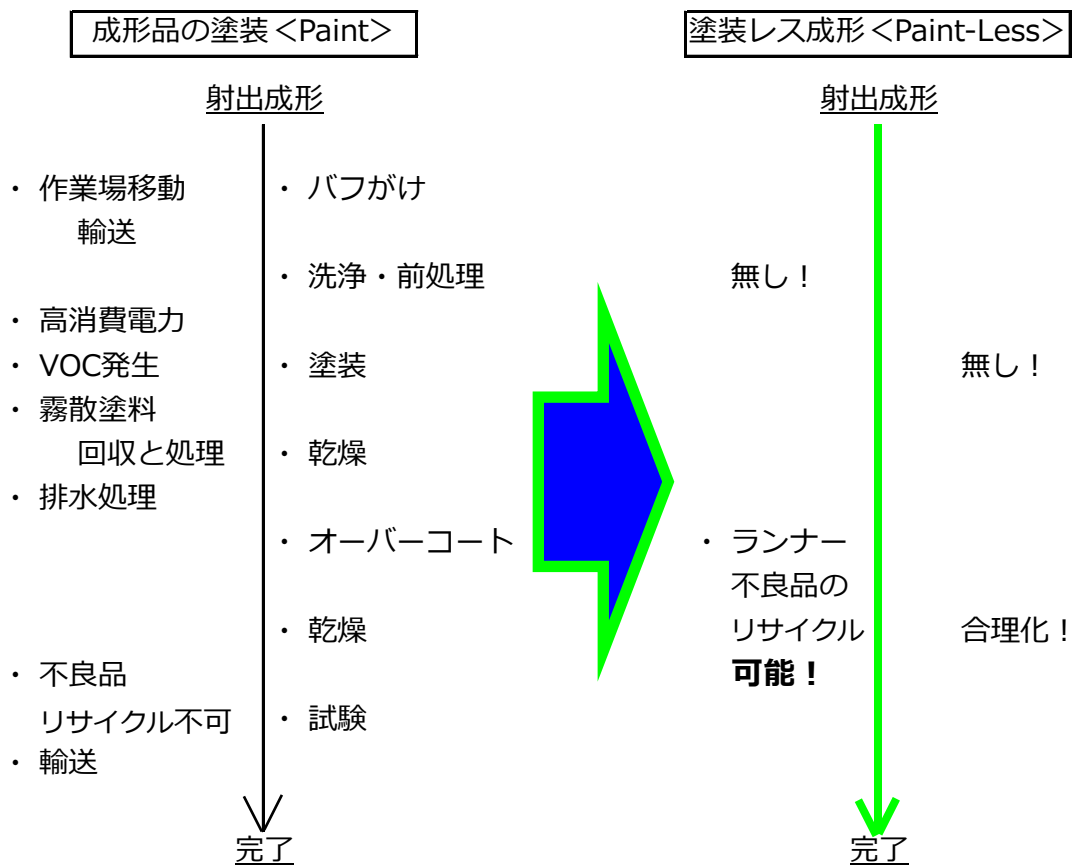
成形品の塗装＜Paint＞

射出成形

・作業場移動
輸送

・高消費電力
・VOC発生
・霧散塗料
回収と処理
・排水処理

・不良品
リサイクル不可
・輸送

・バフがけ

・洗浄・前処理

・塗装

・乾燥

・オーバーコート

・乾燥

・試験

完了

塗装レス成形＜Paint-Less＞

射出成形

無し！

無し！

・ランナー
不良品の
リサイクル
**可能！**

合理化！

完了